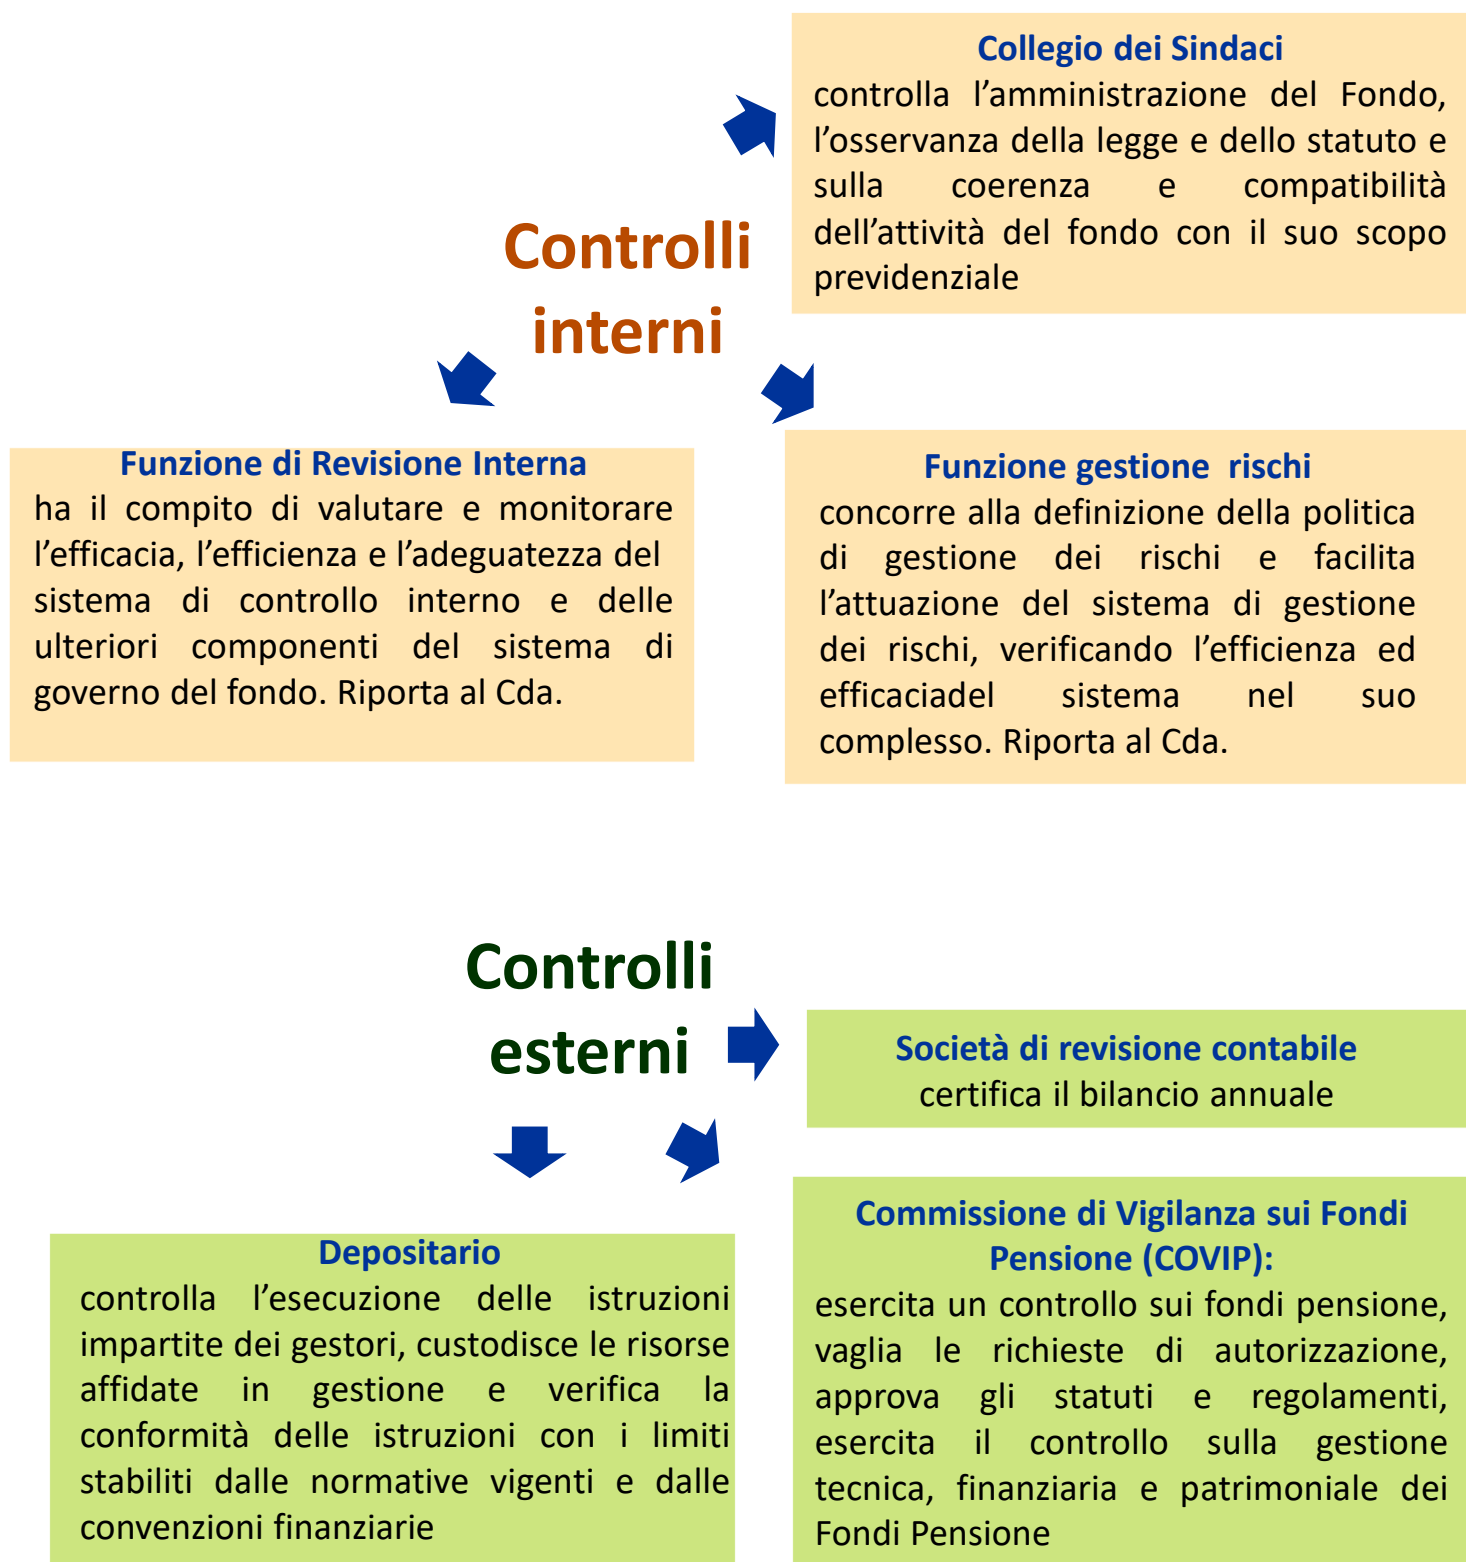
Controlli interni

Collegio dei Sindaci
controlla l’amministrazione del Fondo, l’osservanza della legge e dello statuto e sulla coerenza e compatibilità dell’attività del fondo con il suo scopo previdenziale

Funzione di Revisione Interna
ha il compito di valutare e monitorare l’efficacia, l’efficienza e l’adeguatezza del sistema di controllo interno e delle ulteriori componenti del sistema di governo del fondo. Riporta al Cda.

Funzione gestione rischi
concorre alla definizione della politica di gestione dei rischi e facilita l’attuazione del sistema di gestione dei rischi, verificando l’efficienza ed efficaciadel sistema nel suo complesso. Riporta al Cda.

Controlli esterni

Società di revisione contabile
certifica il bilancio annuale

Depositario
controlla l’esecuzione delle istruzioni impartite dei gestori, custodisce le risorse affidate in gestione e verifica la conformità delle istruzioni con i limiti stabiliti dalle normative vigenti e dalle convenzioni finanziarie

Commissione di Vigilanza sui Fondi Pensione (COVIP):
esercita un controllo sui fondi pensione, vaglia le richieste di autorizzazione, approva gli statuti e regolamenti, esercita il controllo sulla gestione tecnica, finanziaria e patrimoniale dei Fondi Pensione